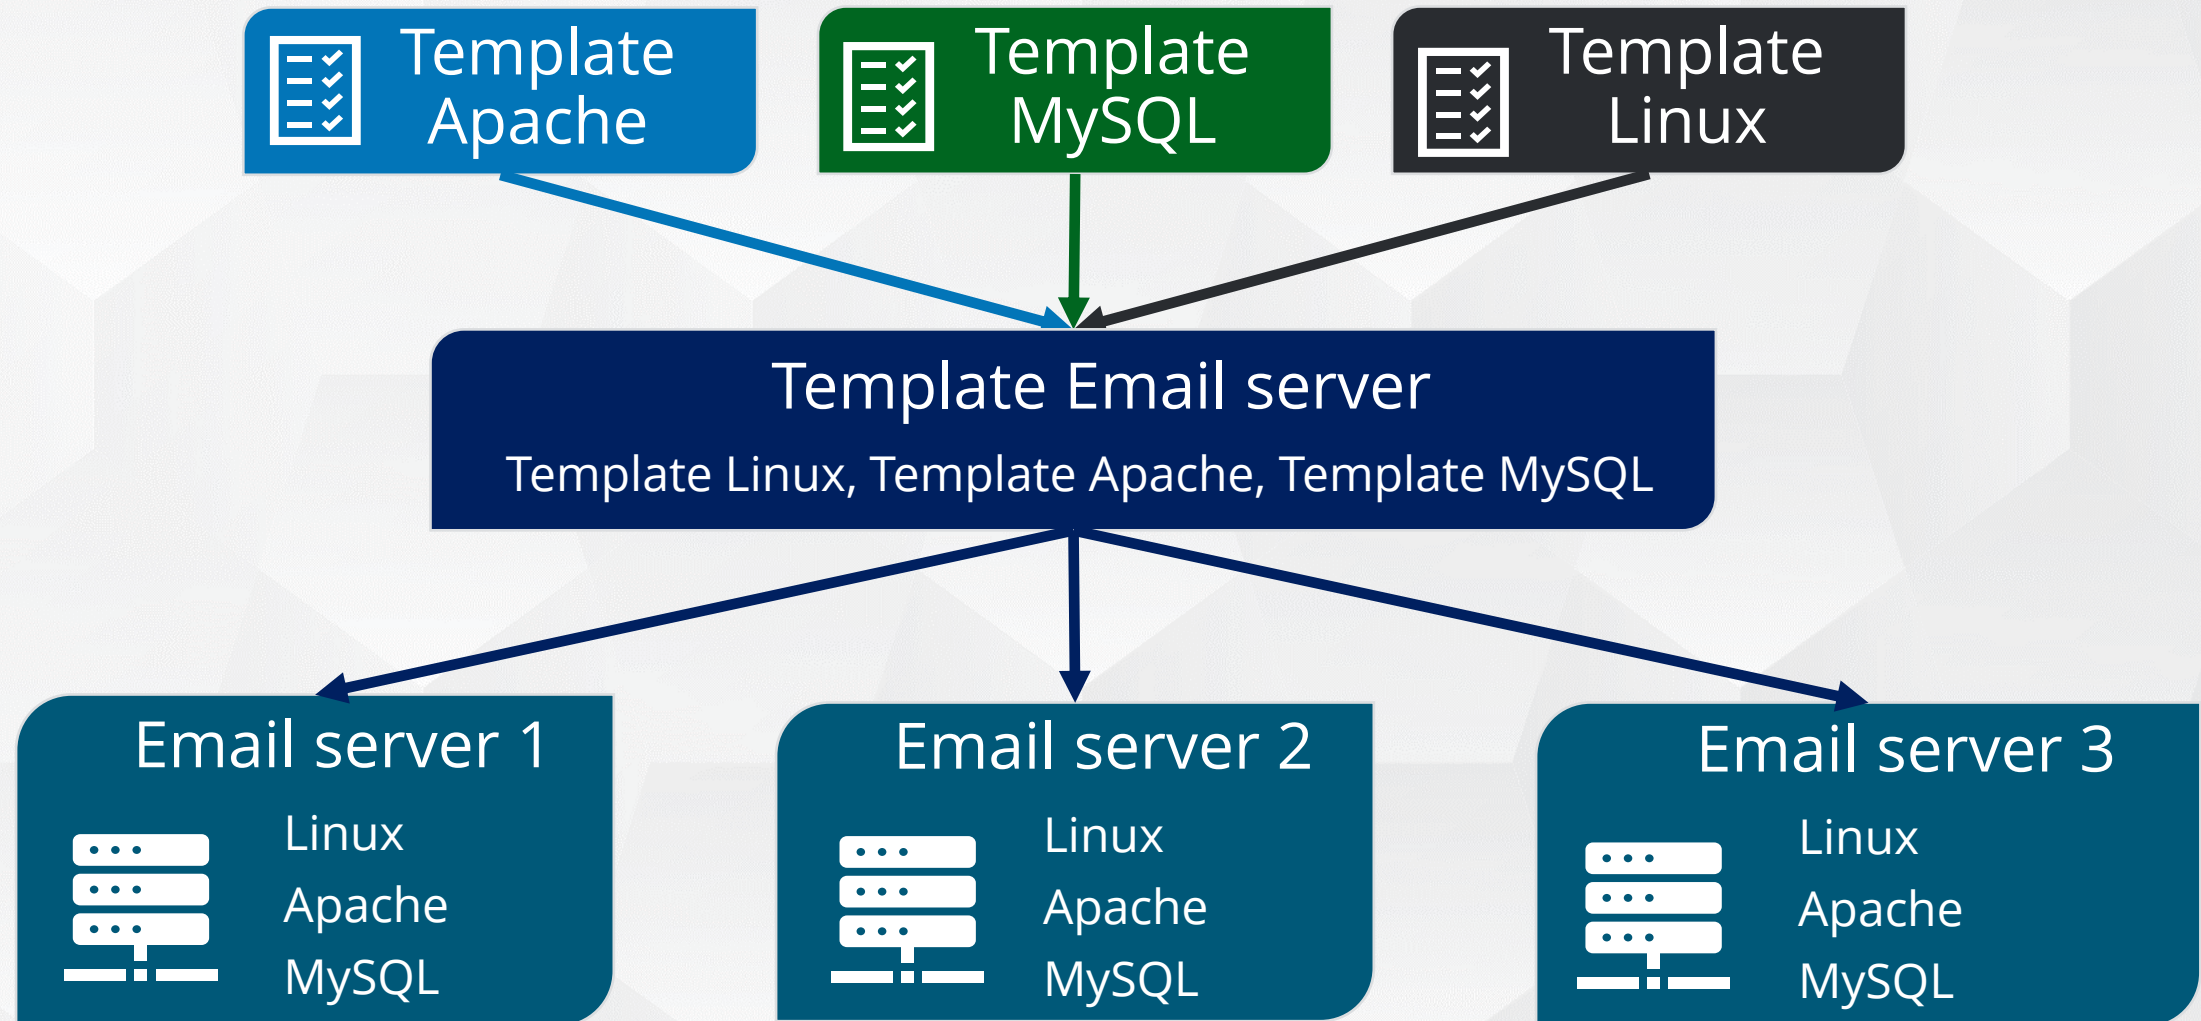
Template Apache

Template MySQL

Template Linux

Template Email server

Template Linux, Template Apache, Template MySQL

Email server 1

Linux
Apache
MySQL

Email server 2

Linux
Apache
MySQL

Email server 3

Linux
Apache
MySQL